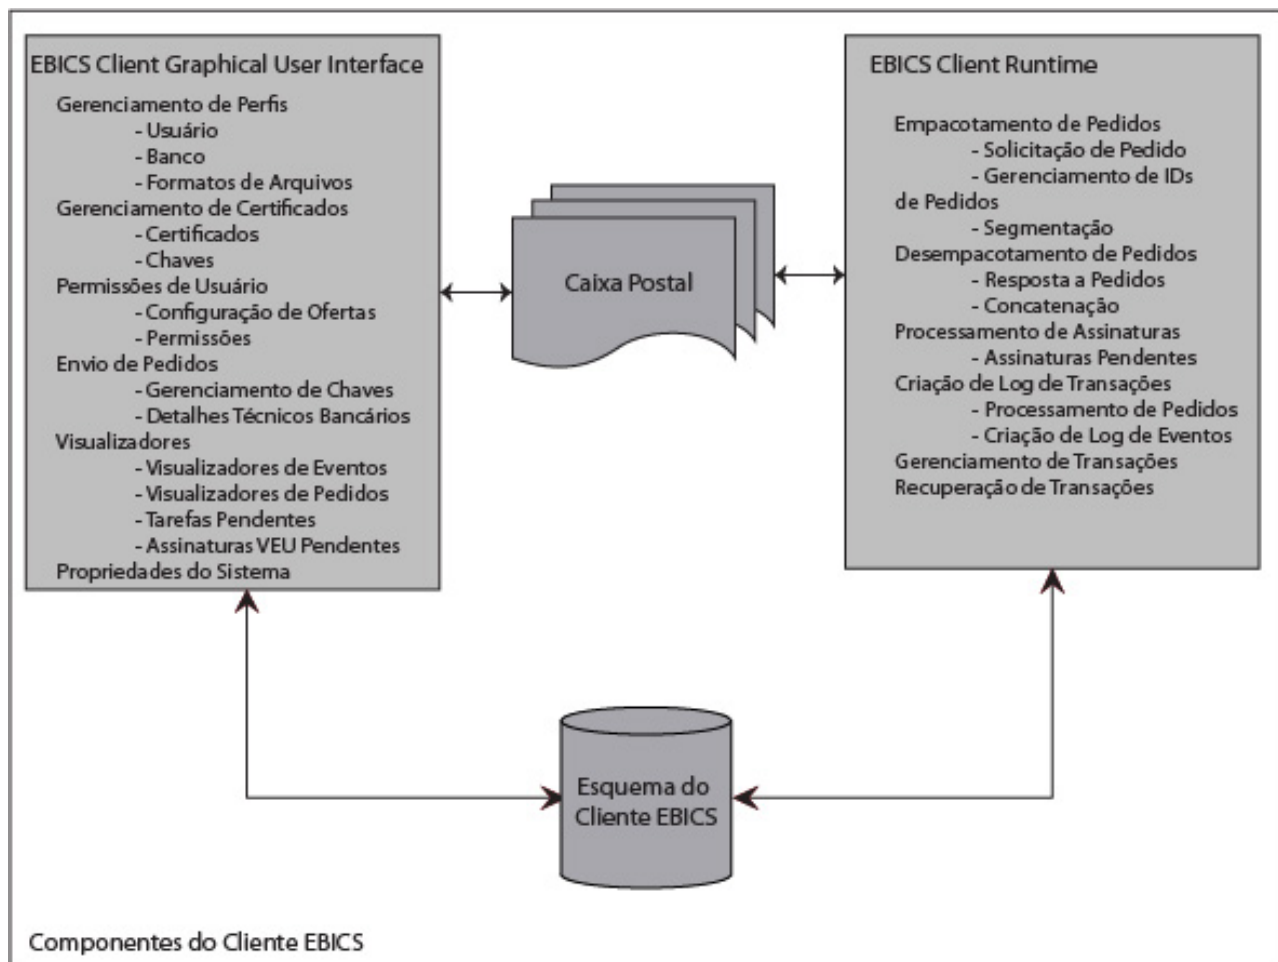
EBICS Client Graphical User Interface
Gerenciamento de Perfis
- Usuário
- Banco
- Formatos de Arquivos
Gerenciamento de Certificados
- Certificados
- Chaves
Permissões de Usuário
- Configuração de Ofertas
- Permissões
Envio de Pedidos
- Gerenciamento de Chaves
- Detalhes Técnicos Bancários
Visualizadores
- Visualizadores de Eventos
- Visualizadores de Pedidos
- Tarefas Pendentes
- Assinaturas VEU Pendentes
Propriedades do Sistema

Caixa Postal

EBICS Client Runtime
Empacotamento de Pedidos
- Solicitação de Pedido
- Gerenciamento de IDs de Pedidos
- Segmentação
Desempacotamento de Pedidos
- Resposta a Pedidos
- Concatenação
Processamento de Assinaturas
- Assinaturas Pendentes
Criação de Log de Transações
- Processamento de Pedidos
- Criação de Log de Eventos
Gerenciamento de Transações
Recuperação de Transações

Esquema do Cliente EBICS

Componentes do Cliente EBICS